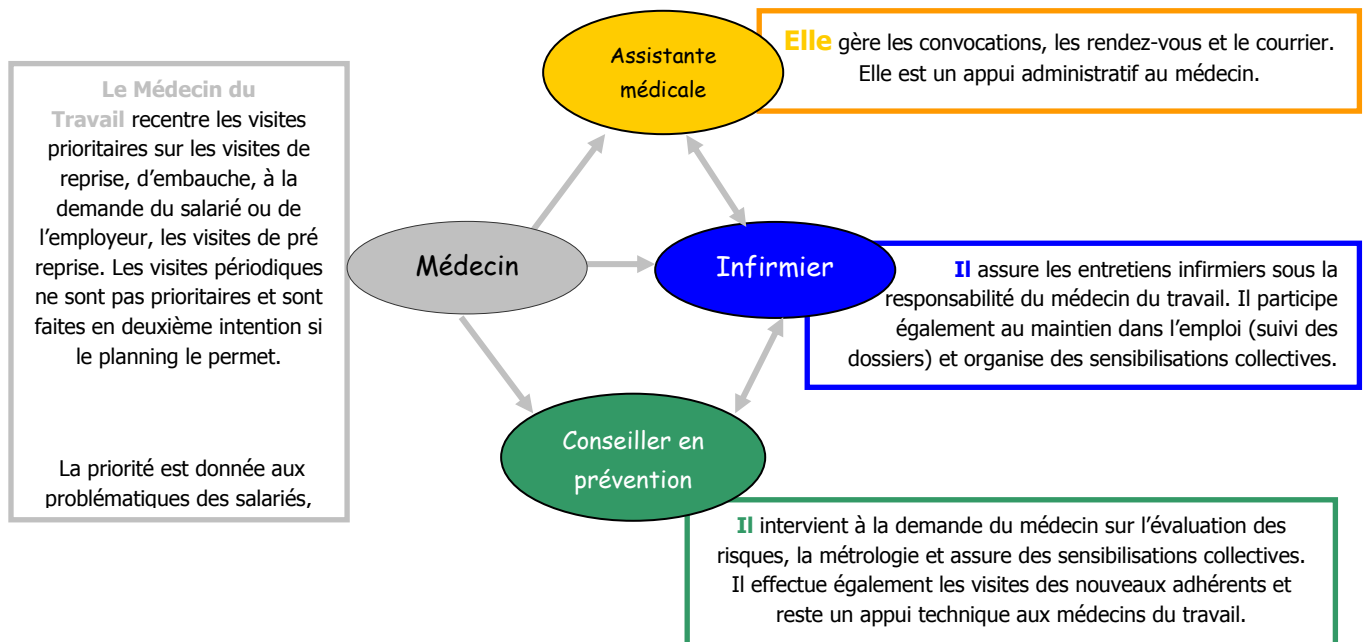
Le Médecin du Travail recentre les visites prioritaires sur les visites de reprise, d'embauche, à la demande du salarié ou de l'employeur, les visites de pré reprise. Les visites périodiques ne sont pas prioritaires et sont faites en deuxième intention si le planning le permet.

La priorité est donnée aux problématiques des salariés,

Assistante médicale

Elle gère les convocations, les rendez-vous et le courrier. Elle est un appui administratif au médecin.

Médecin

Infirmier

Il assure les entretiens infirmiers sous la responsabilité du médecin du travail. Il participe également au maintien dans l'emploi (suivi des dossiers) et organise des sensibilisations collectives.

Conseiller en prévention

Il intervient à la demande du médecin sur l'évaluation des risques, la métrologie et assure des sensibilisations collectives. Il effectue également les visites des nouveaux adhérents et reste un appui technique aux médecins du travail.